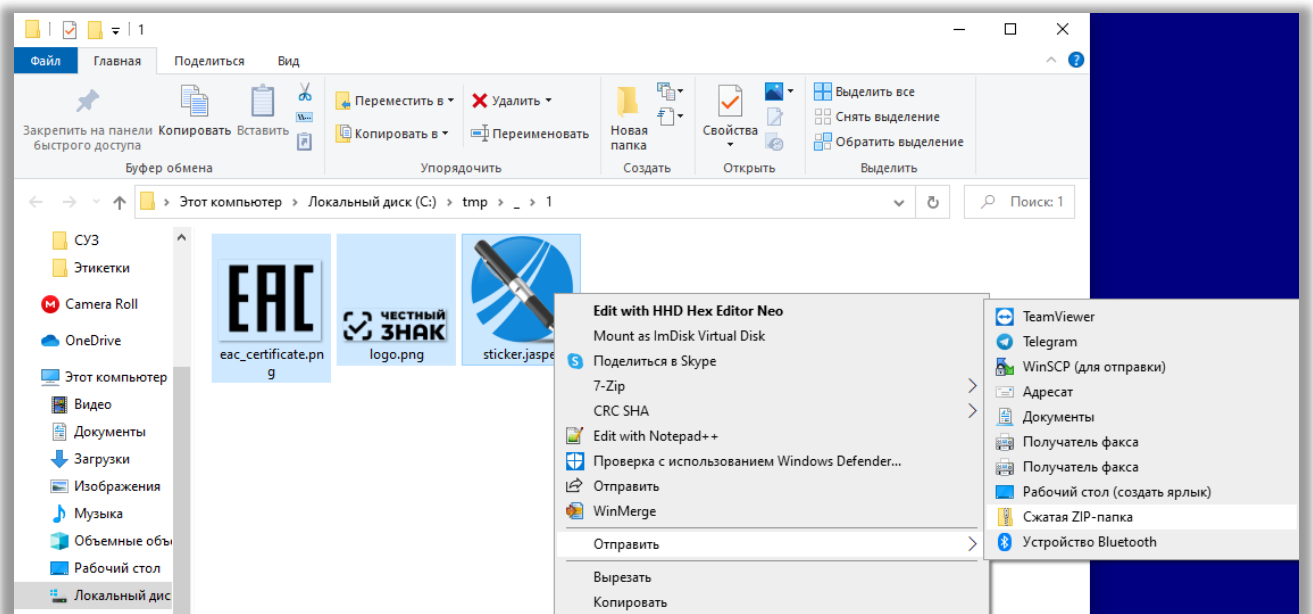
1

Файл Главная Поделиться Вид

Закрепить на панели быстрого доступа Копировать Вставить
Буфер обмена

Переместить в ▾ Удалить ▾
Копировать в ▾ Переименовать
Упорядочить

Новая папка
Создать

Свойства
Открыть

Выделить все
Снять выделение
Обратить выделение
Выделить

Этот компьютер › Локальный диск (C:) › tmp › _ › 1

Поиск: 1

СУЗ
Этикетки
Camera Roll
OneDrive
Этот компьютер
Видео
Документы
Загрузки
Изображения
Музыка
Объемные объ
Рабочий стол
Локальный дис

EAC
eac_certificate.png

ЧЕСТНЫЙ ЗНАК
logo.png

sticker.jaspe

Edit with HHD Hex Editor Neo
Mount as ImDisk Virtual Disk
Поделиться в Skype
7-Zip
CRC SHA
Edit with Notepad++
Проверка с использованием Windows Defender...
Отправить
WinMerge
Отправить
Вырезать
Копировать

TeamViewer
Telegram
WinSCP (для отправки)
Адресат
Документы
Получатель факса
Получатель факса
Рабочий стол (создать ярлык)
Сжатая ZIP-папка
Устройство Bluetooth